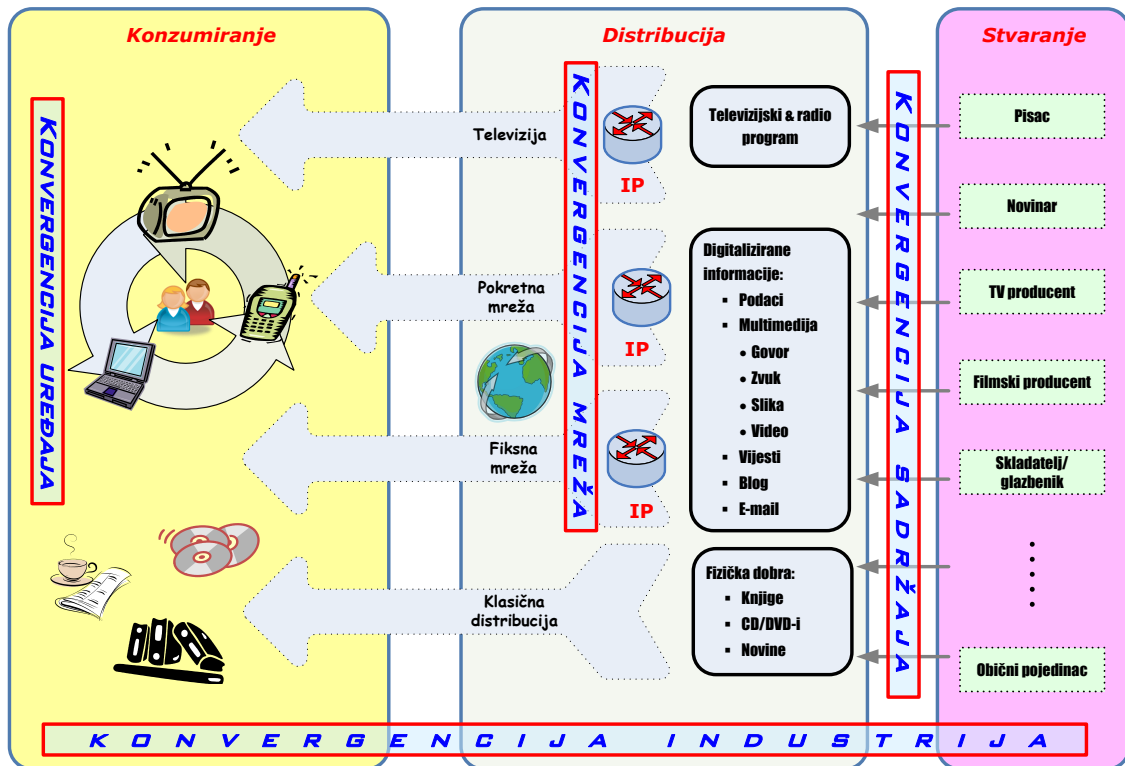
Konzumiranje

Distribucija

Stvaranje

KONVERGENCIJA UREĐAJA

KONVERGENCIJA MREŽA

KONVERGENCIJA SADRŽAJA

Televizija

Pokretna mreža

Fiksna mreža

Klasična distribucija

IP

IP

IP

Televizijski & radio program

Digitalizirane informacije:
- Podaci
- Multimedija
  - Govor
  - Zvuk
  - Slika
  - Video
- Vijesti
- Blog
- E-mail

Fizička dobra:
- Knjige
- CD/DVD-i
- Novine

Pisac

Novinar

TV producent

Filmski producent

Skladatelj/ glazbenik

Obični pojedinac

KONVERGENCIJA INDUSTRIJA